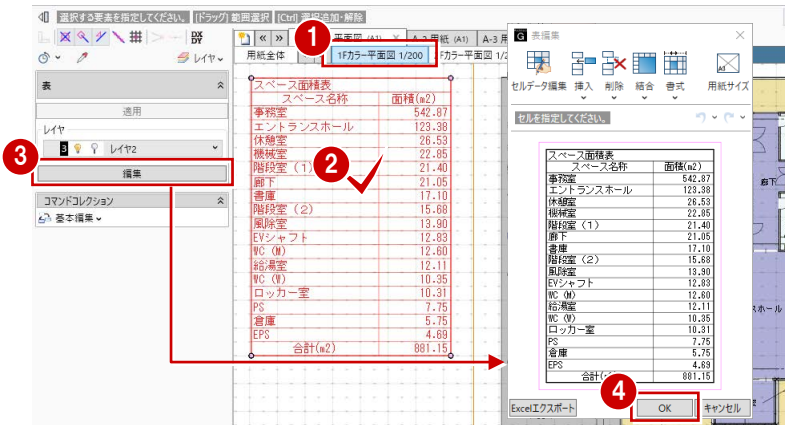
選択する要素を指定してください。 [ドラッグ] 範囲選択 [Ctrl] 選択追加・解除

レイヤ

表

適用

レイヤ

3 レイヤ2

編集

コマンドコレクション

基本編集

1

平面図 (A1) A-2 用紙 (A1) A-3 用紙

用紙全体

1Fカラー平面図 1/200

Fカラー平面図 1/2

| スペース面積表 | |
|---|---|
| スペース名称 | 面積(m2) |
| 事務室 | 542.87 |
| エントランスホール | 123.38 |
| 休憩室 | 26.53 |
| 機械室 | 22.85 |
| 階段室（1） | 21.40 |
| 廊下 | 21.05 |
| 書庫 | 17.10 |
| 階段室（2） | 15.68 |
| 風除室 | 13.90 |
| EVシャフト | 12.83 |
| WC (M) | 12.60 |
| 給湯室 | 12.11 |
| WC (W) | 10.35 |
| ロッカー室 | 10.31 |
| PS | 7.75 |
| 倉庫 | 5.75 |
| EPS | 4.69 |
| 合計(m2) | 881.15 |

2

表編集

セルデータ編集 挿入 削除 結合 書式 用紙サイズ

セルを指定してください。

| スペース面積表 | |
|---|---|
| スペース名称 | 面積(m2) |
| 事務室 | 542.87 |
| エントランスホール | 123.38 |
| 休憩室 | 26.53 |
| 機械室 | 22.85 |
| 階段室（1） | 21.40 |
| 廊下 | 21.05 |
| 書庫 | 17.10 |
| 階段室（2） | 15.68 |
| 風除室 | 13.90 |
| EVシャフト | 12.83 |
| WC (M) | 12.60 |
| 給湯室 | 12.11 |
| WC (W) | 10.35 |
| ロッカー室 | 10.31 |
| PS | 7.75 |
| 倉庫 | 5.75 |
| EPS | 4.69 |
| 合計( | 881.15 |

4

Excelエクスポート OK キャンセル

廊下

ホール